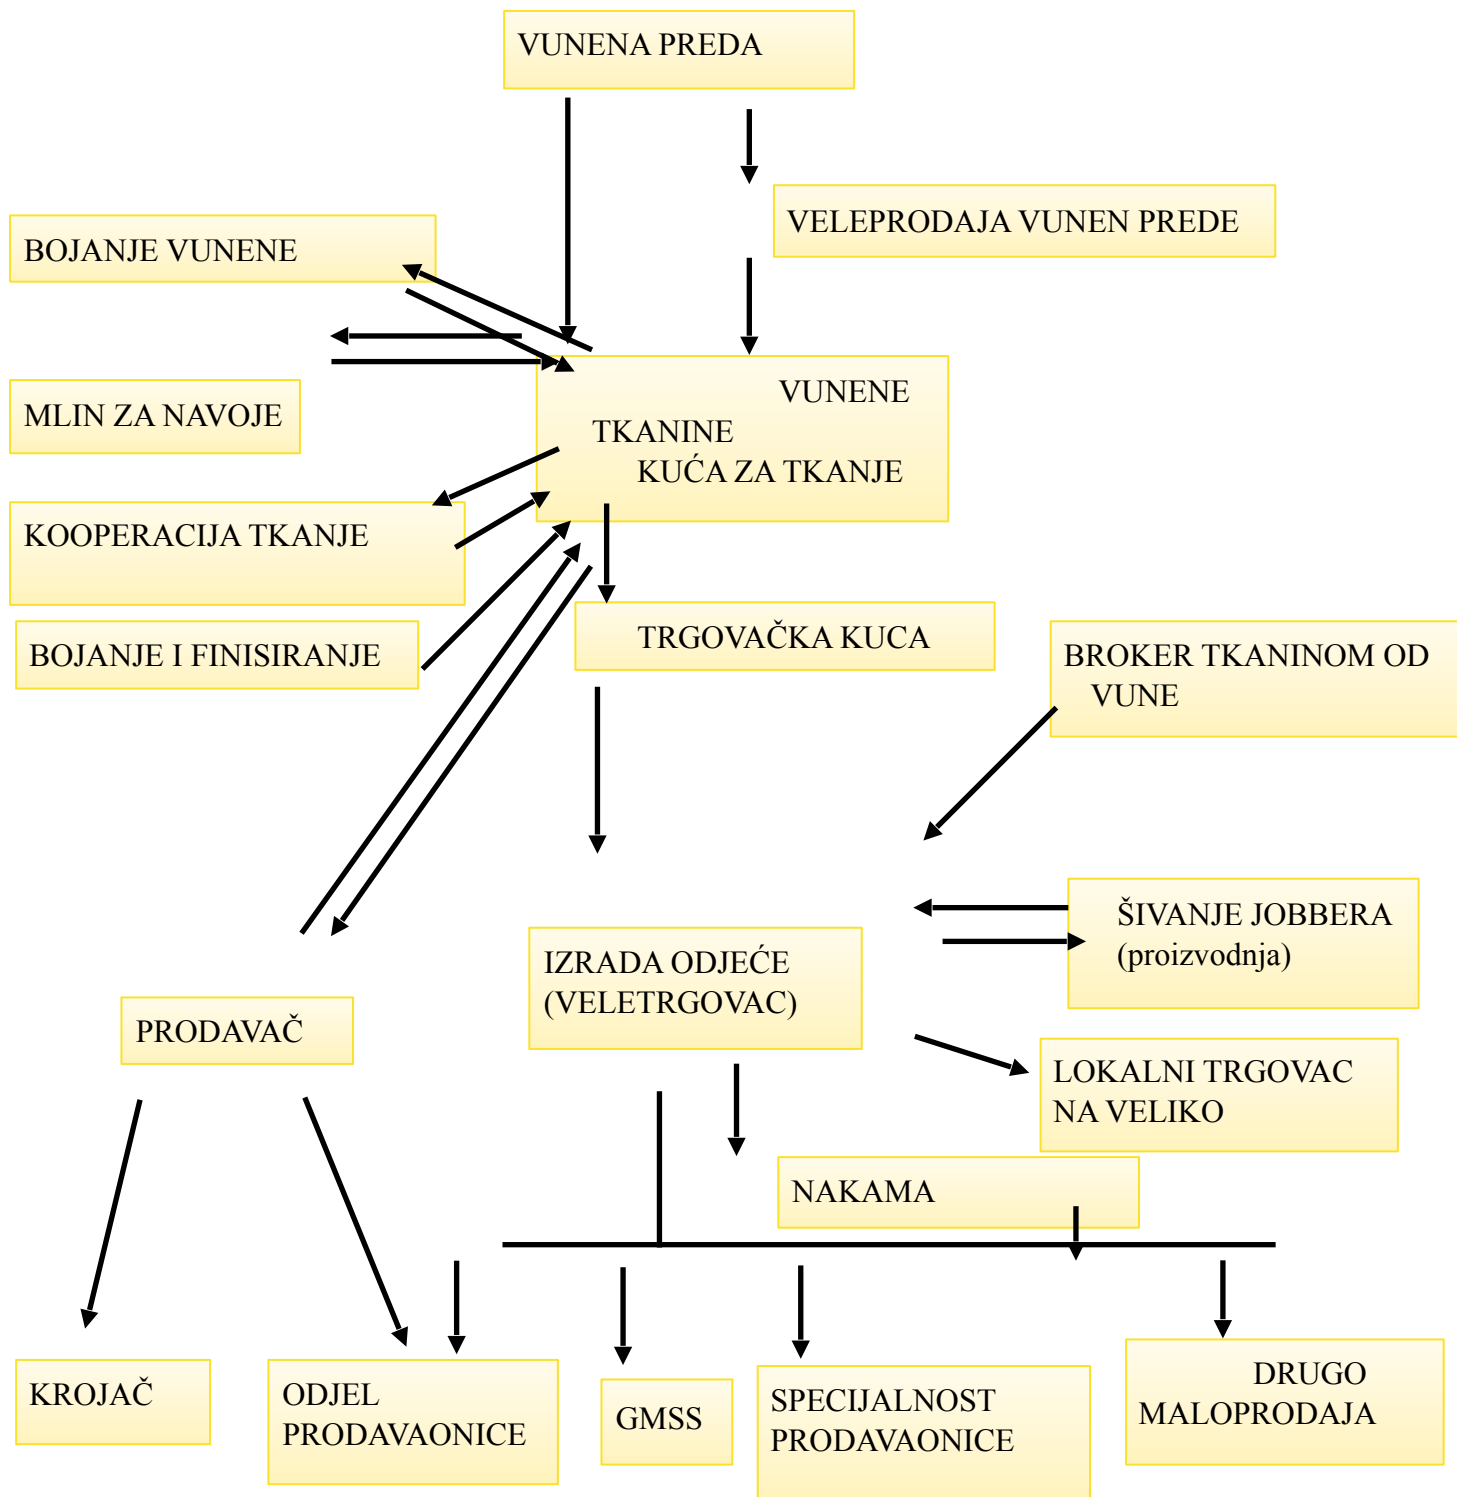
VUNENA PREDA

VELEPRODAJA VUNEN PREDE

BOJANJE VUNENE

MLIN ZA NAVOJE

VUNENE TKANINE KUĆA ZA TKANJE

KOOPERACIJA TKANJE

BOJANJE I FINISIRANJE

TRGOVAČKA KUCA

BROKER TKANINOM OD VUNE

ŠIVANJE JOBBERA (proizvodnja)

IZRADA ODJEĆE (VELETRGOVAC)

PRODAVAČ

LOKALNI TRGOVAC NA VELIKO

NAKAMA

KROJAČ

ODJEL PRODAVAONICE

GMSS

SPECIJALNOST PRODAVAONICE

DRUGO MALOPRODAJA